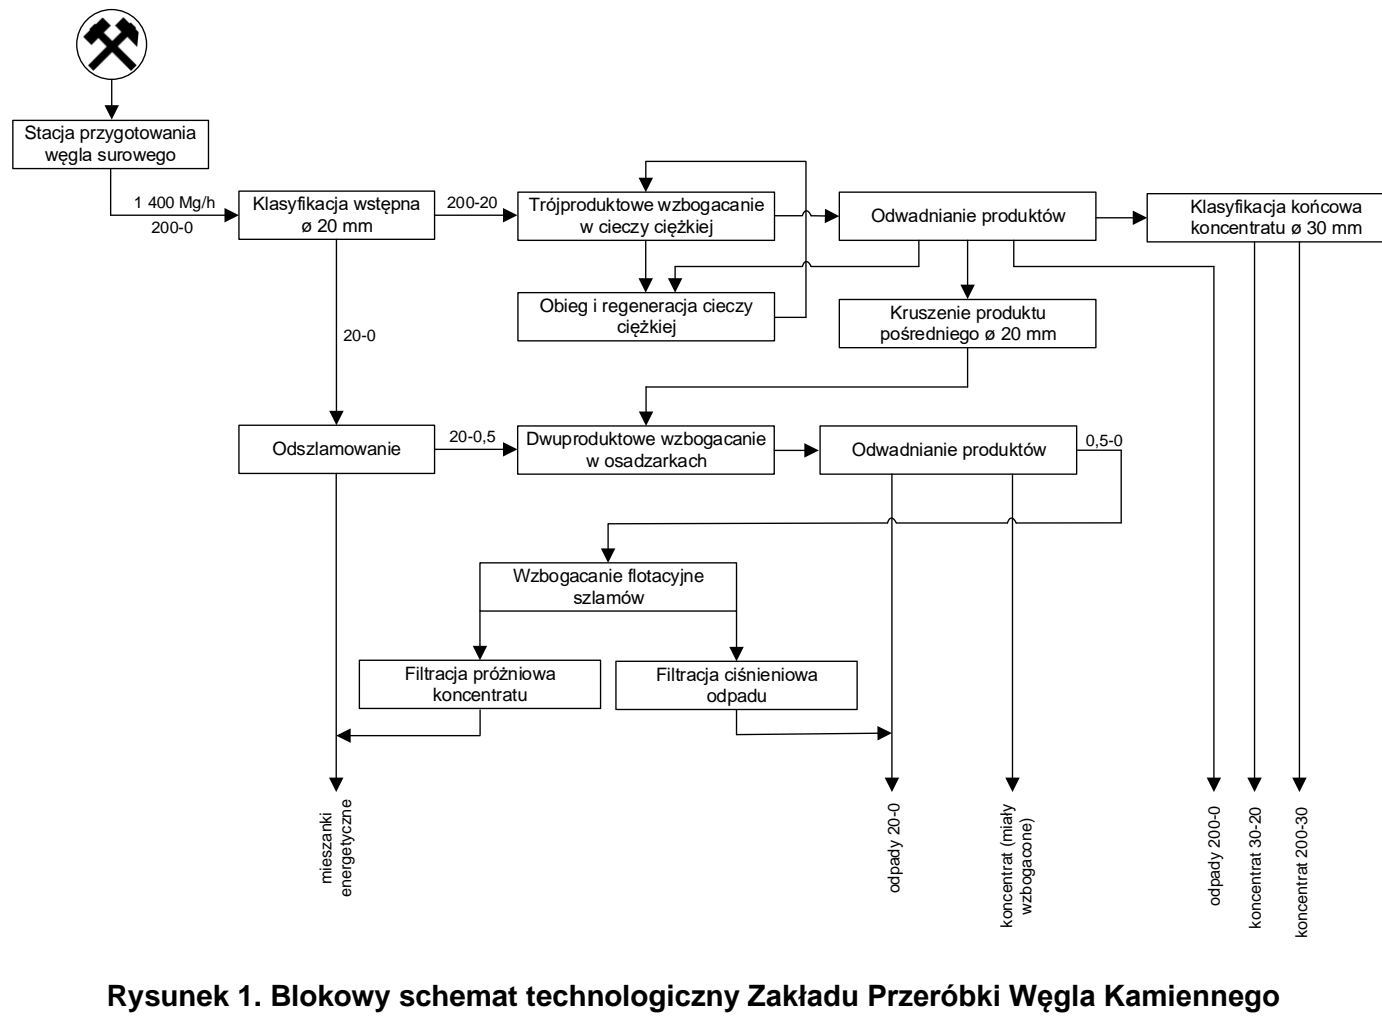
Stacja przygotowania węgla surowego

1 400 Mg/h

200-0

Klasyfikacja wstępna ø 20 mm

200-20

Trójproduktowe wzbogacanie w cieczy ciężkiej

Odwadnianie produktów

Klasyfikacja końcowa koncentratu ø 30 mm

Obieg i regeneracja cieczy ciężkiej

Kruszenie produktu pośredniego ø 20 mm

20-0

Odszlamowanie

20-0,5

Dwuproduktowe wzbogacanie w osadzarkach

Odwadnianie produktów

0,5-0

Wzbogacanie flotacyjne szlamów

Filtracja próżniowa koncentratu

Filtracja ciśnieniowa odpadu

mieszanki energetyczne

odpady 20-0

koncentrat (miały wzbogacone)

odpady 200-0

koncentrat 30-20

koncentrat 200-30

Rysunek 1. Blokowy schemat technologiczny Zakładu Przeróbki Węgla Kamiennego